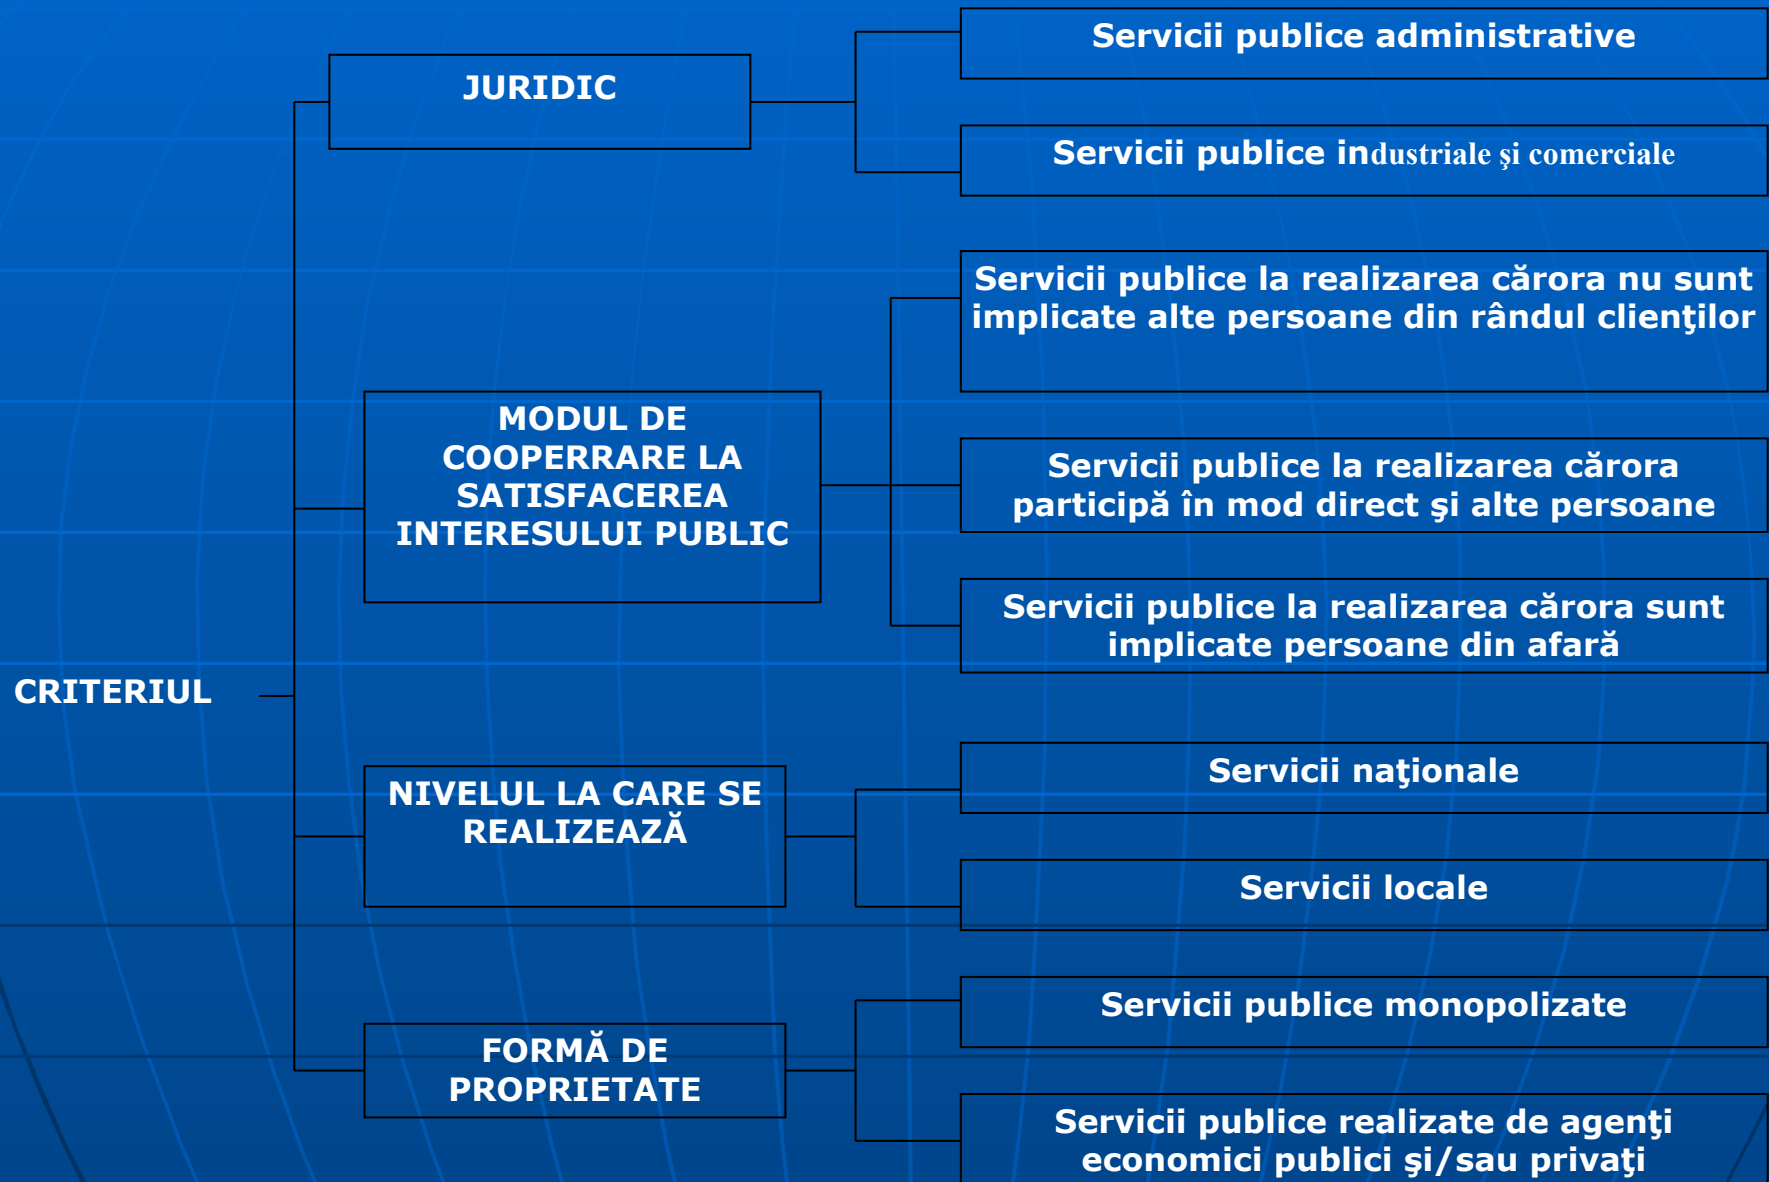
CRITERIUL

JURIDIC

Servicii publice administrative

Servicii publice industriale şi comerciale

MODUL DE COOPERRARE LA SATISFACEREA INTERESULUI PUBLIC

Servicii publice la realizarea cărora nu sunt implicate alte persoane din rândul clienţilor

Servicii publice la realizarea cărora participă în mod direct şi alte persoane

Servicii publice la realizarea cărora sunt implicate persoane din afară

NIVELUL LA CARE SE REALIZEAZĂ

Servicii naţionale

Servicii locale

FORMĂ DE PROPRIETATE

Servicii publice monopolizate

Servicii publice realizate de agenţi economici publici şi/sau privaţi